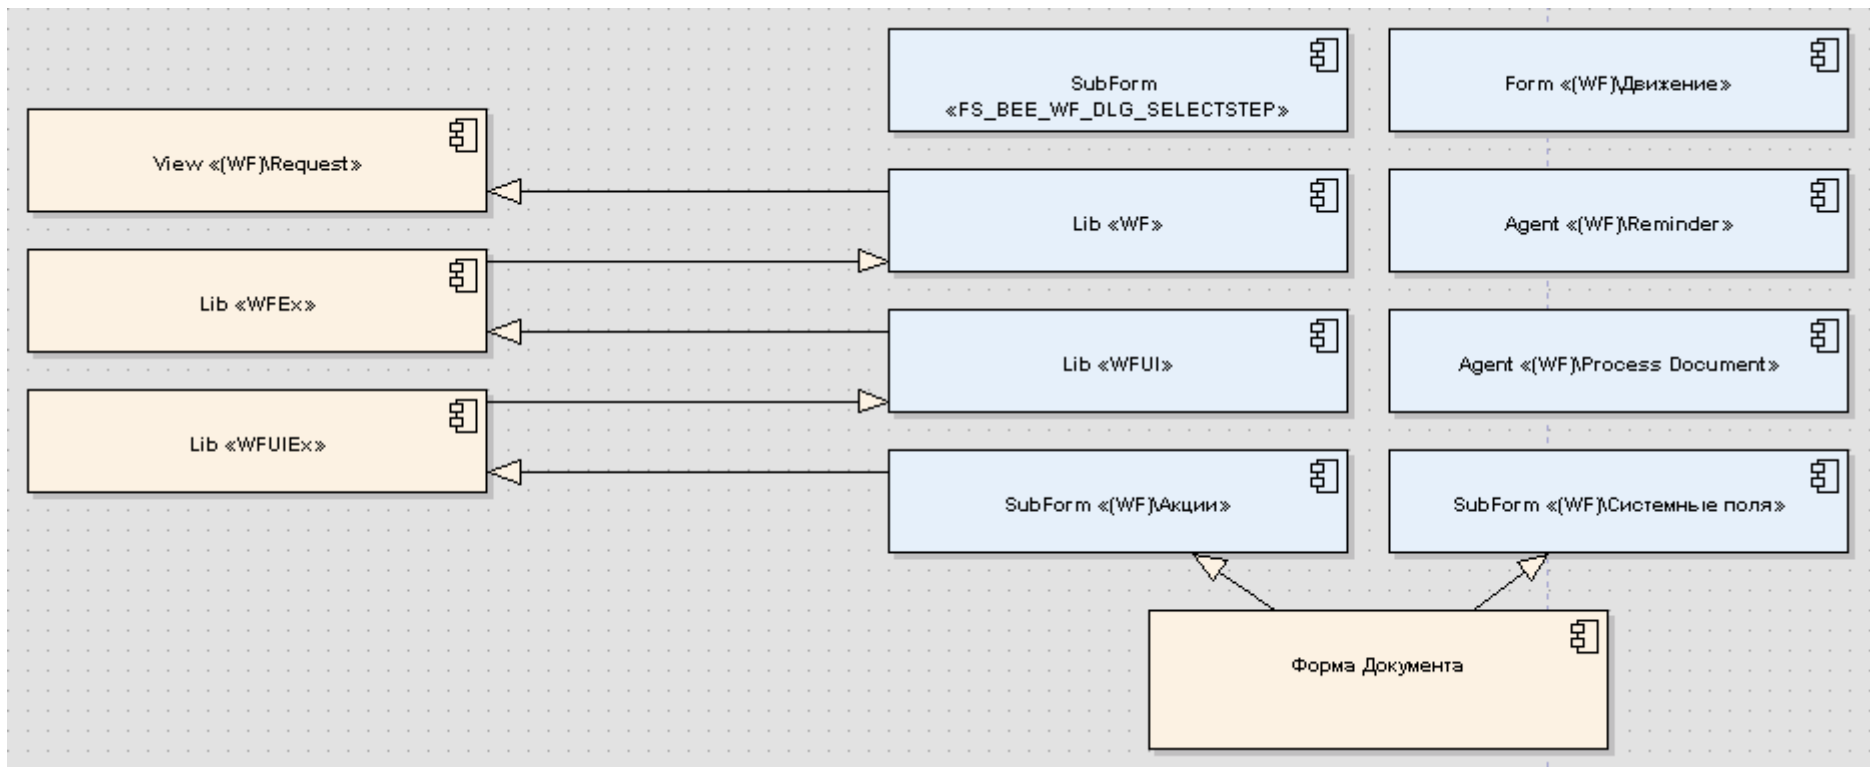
SubForm «FS_BEE_WF_DLG_SELECTSTEP»

Form «(WF)\Движение»

View «(WF)\Request»

Lib «WF»

Agent «(WF)\Reminder»

Lib «WFEx»

Lib «WFUI»

Agent «(WF)\Process Document»

Lib «WFUIEx»

SubForm «(WF)\Акции»

SubForm «(WF)\Системные поля»

Форма Документа